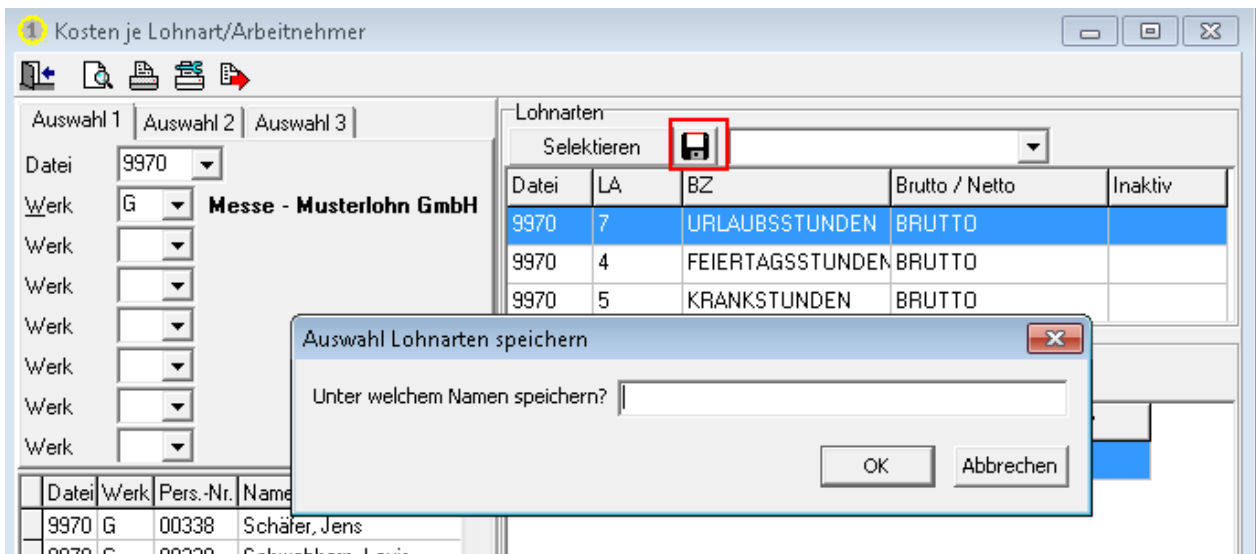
1 Kosten je Lohnart/Arbeitnehmer

Auswahl 1 | Auswahl 2 | Auswahl 3

Datei 9970
Werk G Messe - Musterlohn GmbH
Werk
Werk
Werk
Werk
Werk
Werk

| Datei | Werk | Pers.-Nr. | Name |
|---|---|---|---|
| 9970 | G | 00338 | Schäfer, Jens |
| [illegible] | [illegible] | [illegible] | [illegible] |

Lohnarten
Selektieren

| Datei | LA | BZ | Brutto / Netto | Inaktiv |
|---|---|---|---|---|
| 9970 | 7 | URLAUBSSTUNDEN | BRUTTO | |
| 9970 | 4 | FEIERTAGSSTUNDEN | BRUTTO | |
| 9970 | 5 | KRANKSTUNDEN | BRUTTO | |

Auswahl Lohnarten speichern
Unter welchem Namen speichern?
OK
Abbrechen